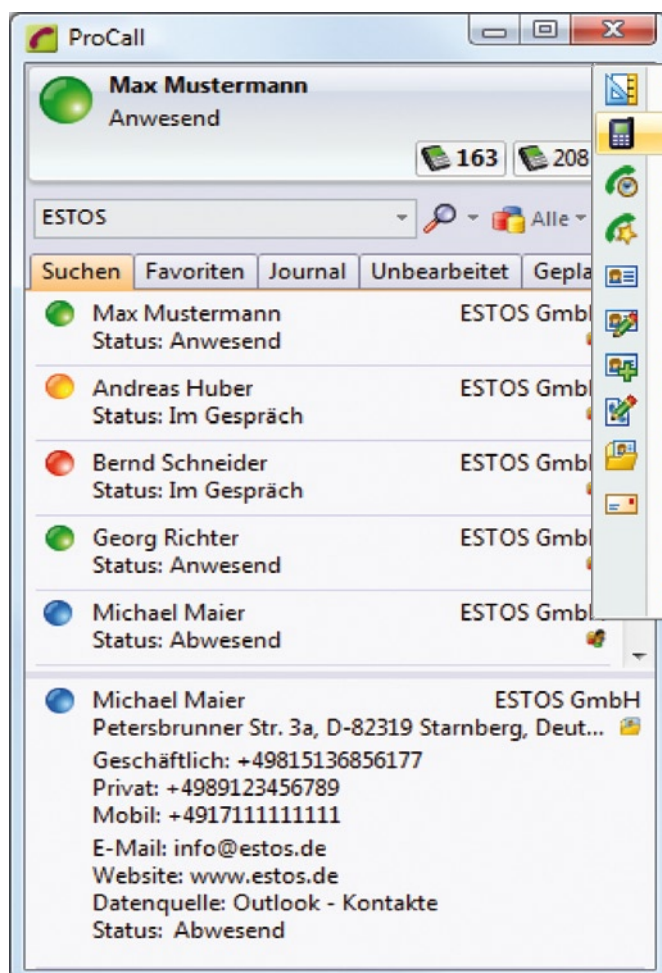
ProCall

Max Mustermann
Anwesend

163 208

ESTOS

Alle

Suchen | Favoriten | Journal | Unbearbeitet | Gepla

Max Mustermann ESTOS Gmb
Status: Anwesend

Andreas Huber ESTOS Gmb
Status: Im Gespräch

Bernd Schneider ESTOS Gmb
Status: Im Gespräch

Georg Richter ESTOS Gmb
Status: Anwesend

Michael Maier ESTOS Gmb
Status: Abwesend

Michael Maier ESTOS GmbH
Petersbrunner Str. 3a, D-82319 Starnberg, Deut...
Geschäftlich: +49815136856177
Privat: +4989123456789
Mobil: +4917111111111
E-Mail: info@estos.de
Website: www.estos.de
Datenquelle: Outlook - Kontakte
Status: Abwesend